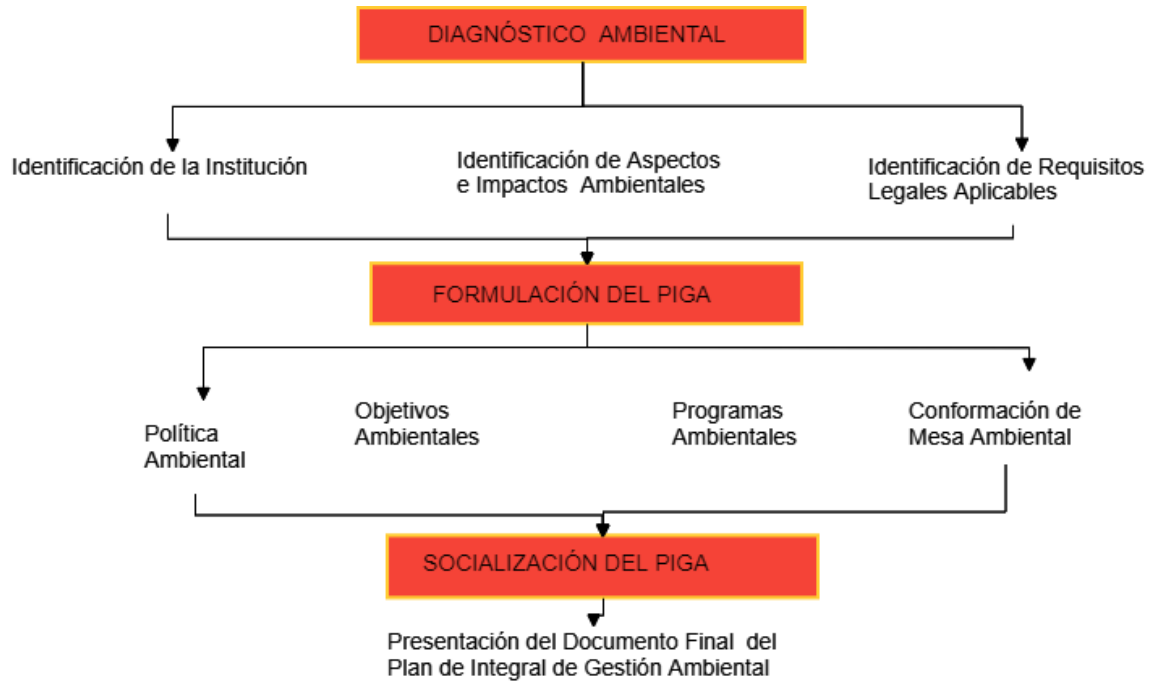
DIAGNÓSTICO AMBIENTAL

Identificación de la Institución

Identificación de Aspectos e Impactos Ambientales

Identificación de Requisitos Legales Aplicables

FORMULACIÓN DEL PIGA

Política Ambiental

Objetivos Ambientales

Programas Ambientales

Conformación de Mesa Ambiental

SOCIALIZACIÓN DEL PIGA

Presentación del Documento Final del Plan de Integral de Gestión Ambiental